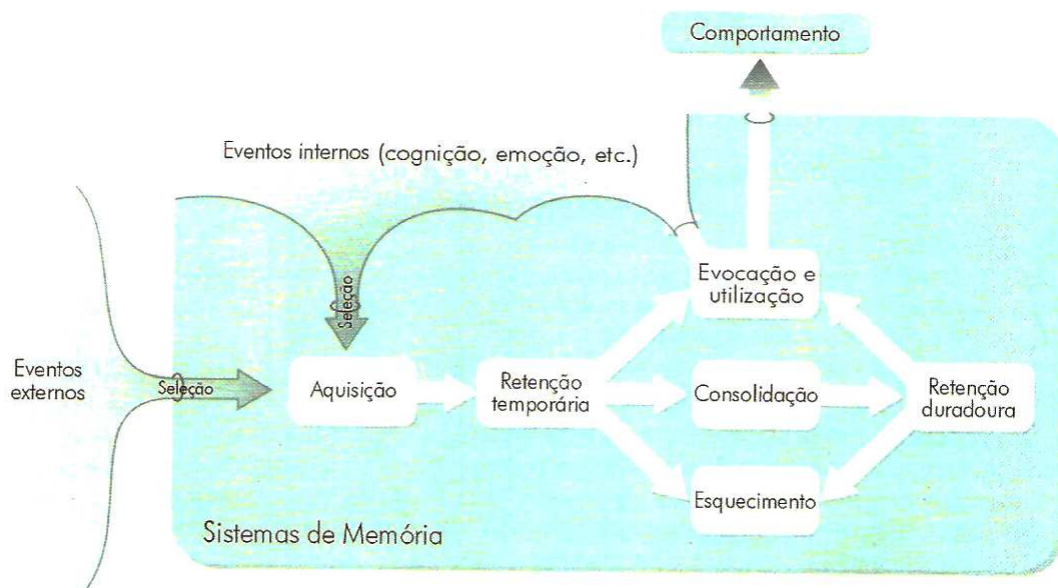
Comportamento

Eventos internos (cognição, emoção, etc.)

Seleção

Eventos externos

Seleção

Aquisição

Retenção temporária

Evocação e utilização

Consolidação

Esquecimento

Retenção duradoura

Sistemas de Memória